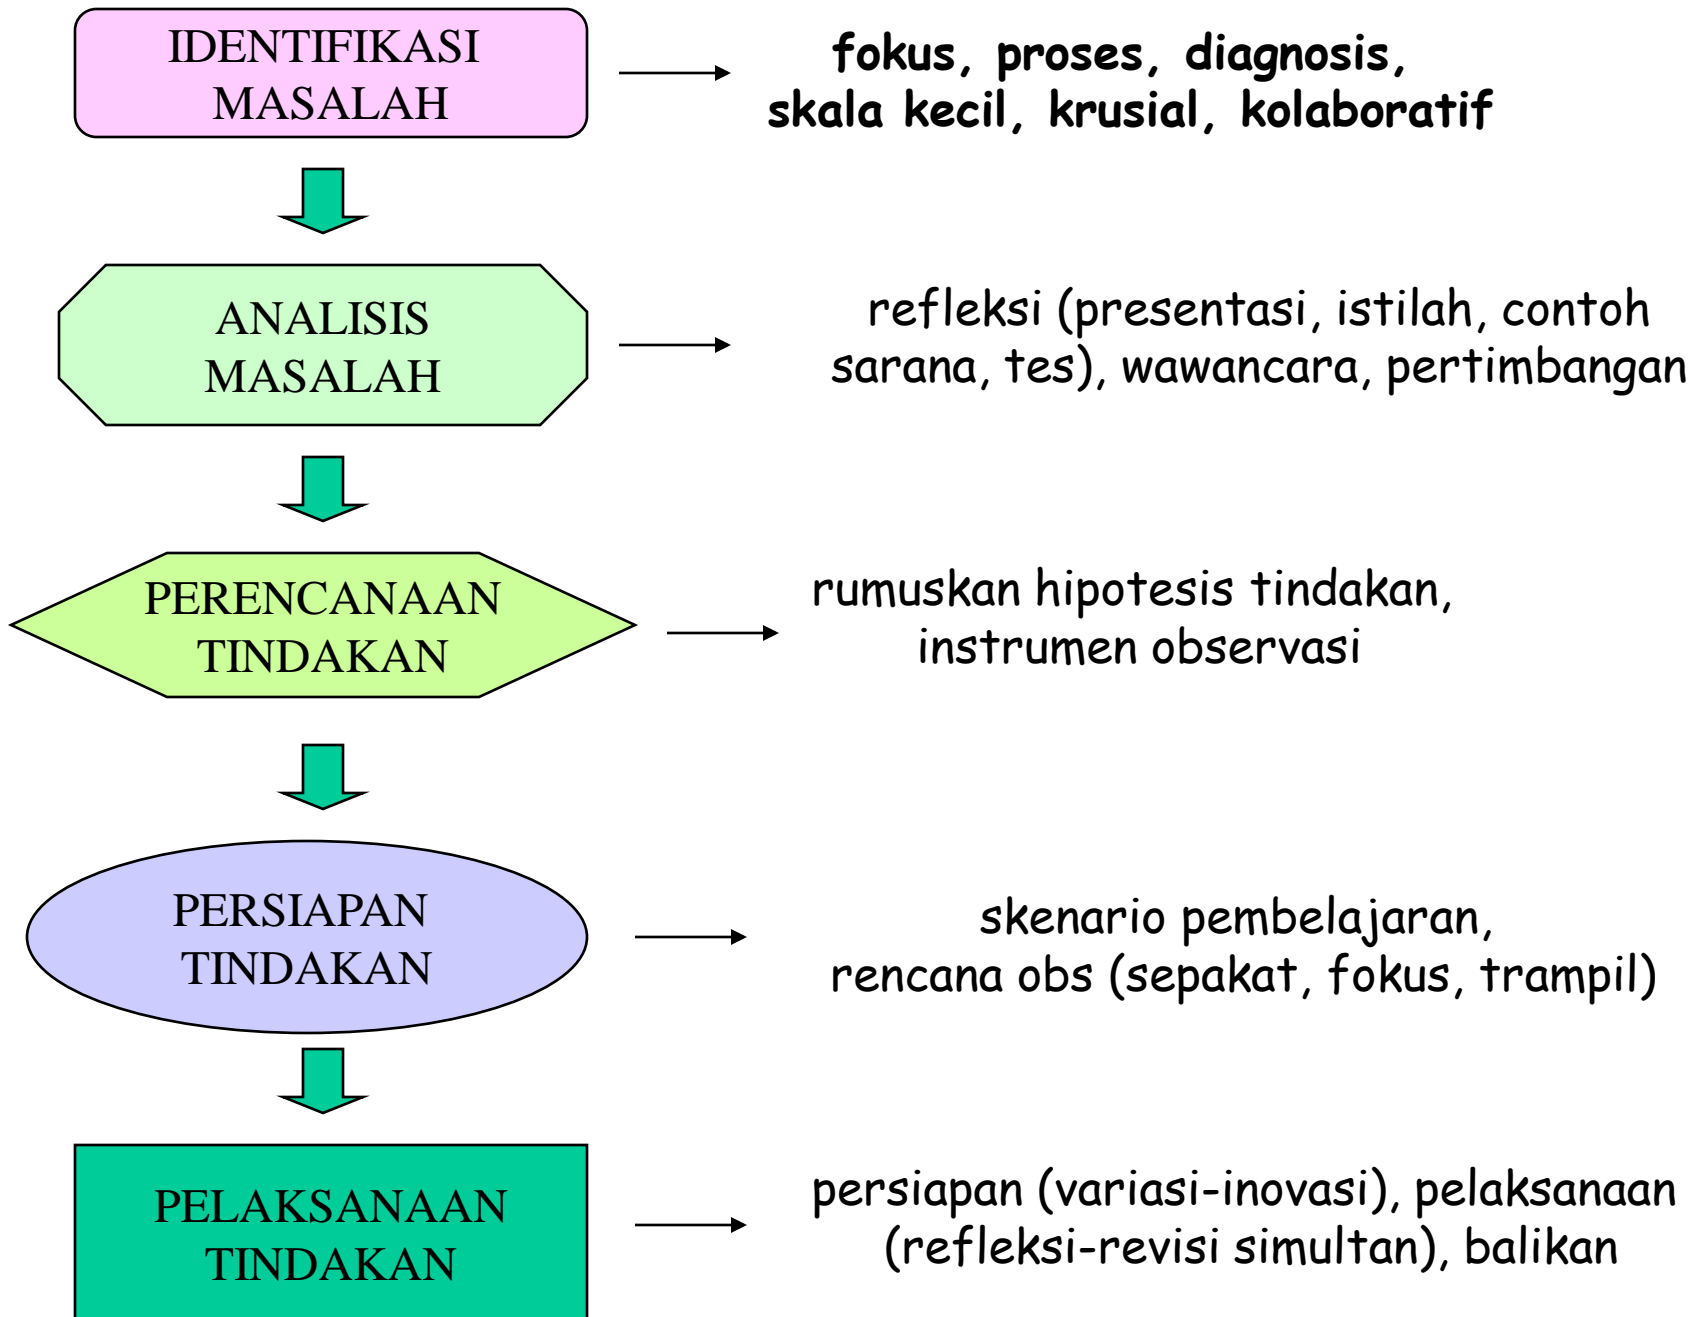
IDENTIFIKASI MASALAH

fokus, proses, diagnosis, skala kecil, krusial, kolaboratif

ANALISIS MASALAH

refleksi (presentasi, istilah, contoh sarana, tes), wawancara, pertimbangan

PERENCANAAN TINDAKAN

rumuskan hipotesis tindakan, instrumen observasi

PERSIAPAN TINDAKAN

skenario pembelajaran, rencana obs (sepakat, fokus, trampil)

PELAKSANAAN TINDAKAN

persiapan (variasi-inovasi), pelaksanaan (refleksi-revisi simultan), balikan